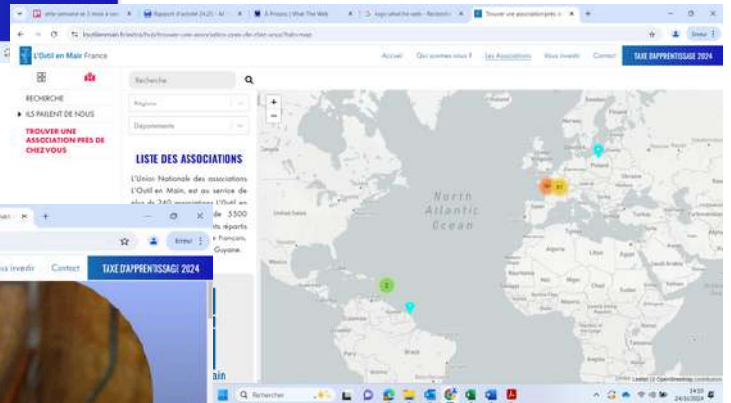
L'Outil en Main France

Accueil Qui sommes nous ? Les Associations Nous investir Contact TAXE D'APPRENTISSAGE 2024

Recherche

RECHERCHE

ILS PARLENT DE NOUS

TROUVER UNE ASSOCIATION PRES DE CHEZ VOUS

Régions

Départements

LISTE DES ASSOCIATIONS

L'Union Nationale des associations L'Outil en Main, est au service de plus de 240 associations L'Outil en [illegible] de 3500 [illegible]ts répartis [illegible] Français, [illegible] Guyane.

North Atlantic Ocean

2

61

Brevo

us investir Contact TAXE D'APPRENTISSAGE 2024

ain

Rechercher

Leaflet | © OpenStreetMap contributors